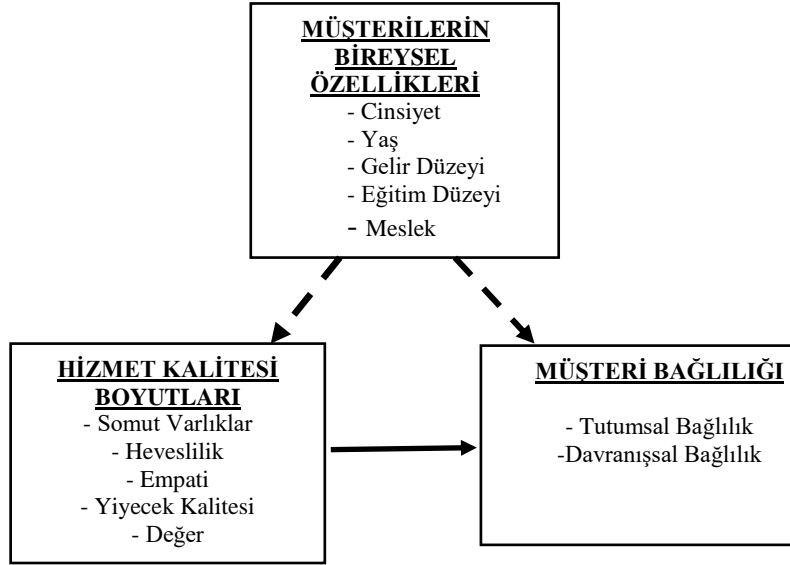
MÜŞTERİLERİN BİREYSEL ÖZELLİKLERİ
- Cinsiyet
- Yaş
- Gelir Düzeyi
- Eğitim Düzeyi
- Meslek

HİZMET KALİTESİ BOYUTLARI
- Somut Varlıklar
- Heveslilik
- Empati
- Yiyecek Kalitesi
- Değer

MÜŞTERİ BAĞLILIĞI
- Tutumsal Bağlılık
-Davranışsal Bağlılık